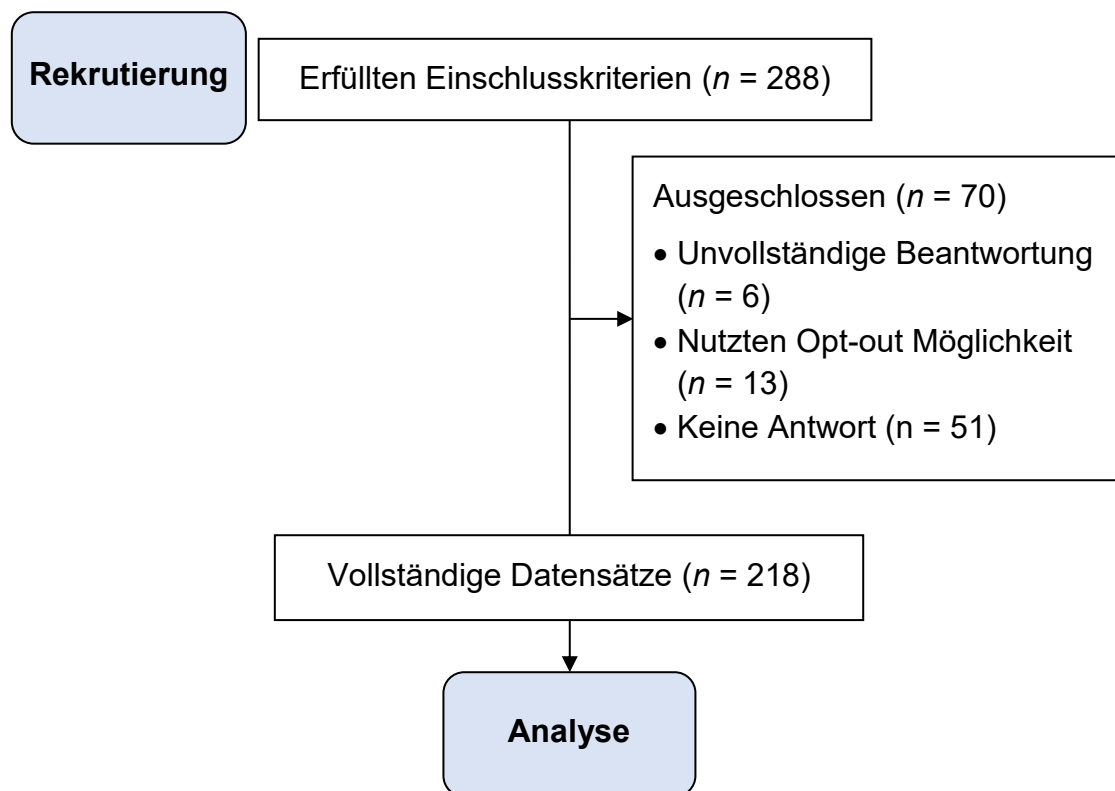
Rekrutierung

Erfüllten Einschlusskriterien ($n$ = 288)

Ausgeschlossen ($n$ = 70)
• Unvollständige Beantwortung ($n$ = 6)
• Nutzten Opt-out Möglichkeit ($n$ = 13)
• Keine Antwort (n = 51)

Vollständige Datensätze ($n$ = 218)

Analyse